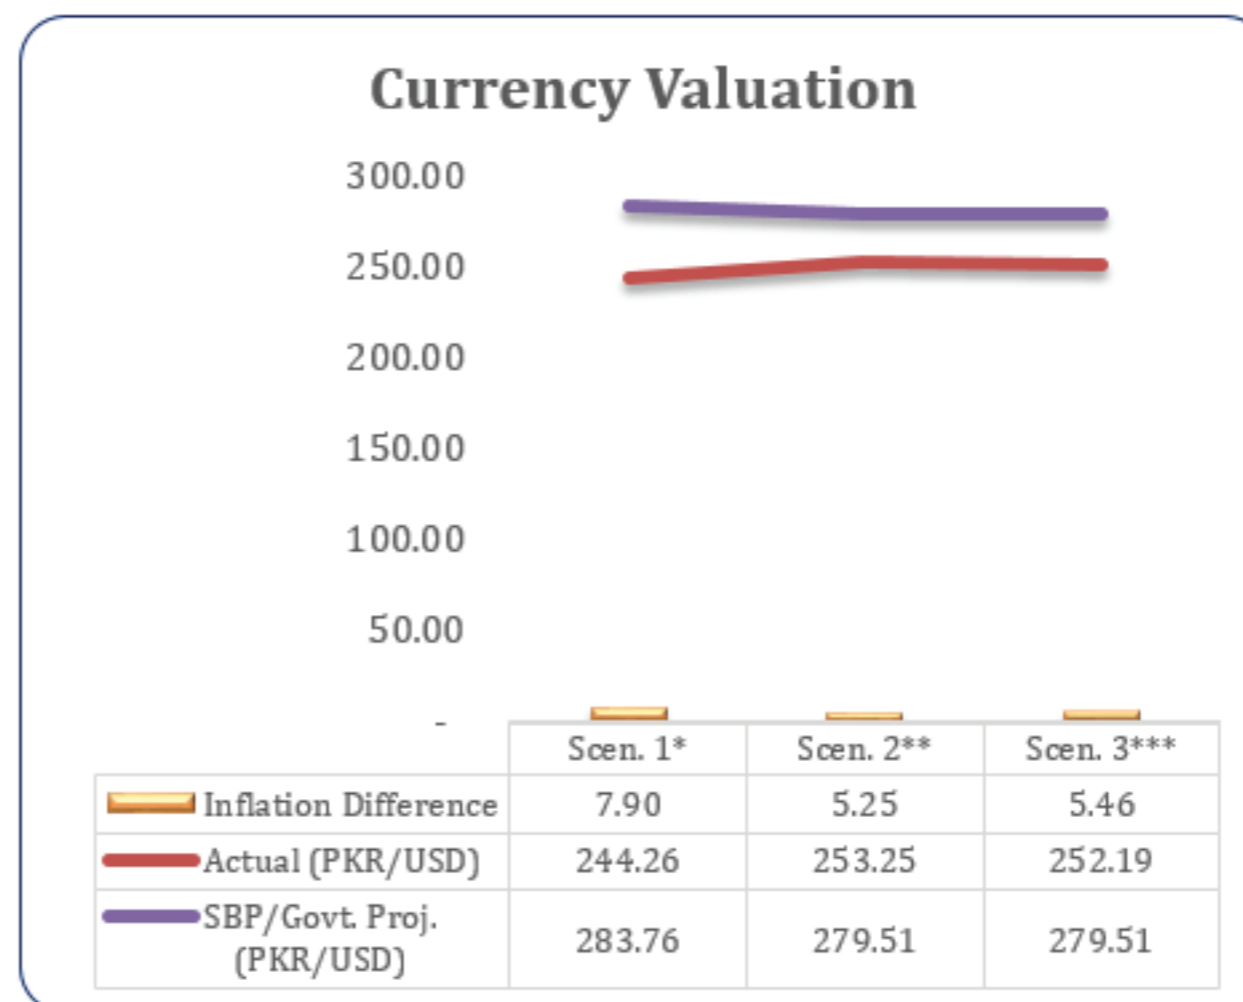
Currency Valuation

300.00
250.00
200.00
150.00
100.00
50.00
-

| | Scen. 1* | Scen. 2** | Scen. 3*** |
|---|---|---|---|
| Inflation Difference | 7.90 | 5.25 | 5.46 |
| Actual (PKR/USD) | 244.26 | 253.25 | 252.19 |
| SBP/Govt. Proj. (PKR/USD) | 283.76 | 279.51 | 279.51 |